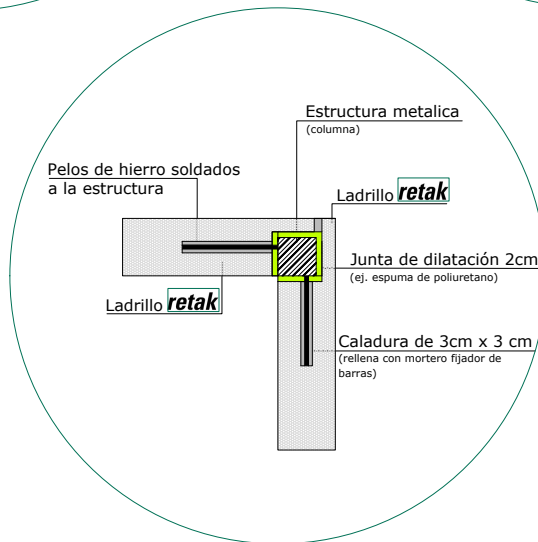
Estructura metalica
(columna)

Pelos de hierro soldados a la estructura

Ladrillo retak

Junta de dilatación 2cm
(ej. espuma de poliuretano)

Ladrillo retak

Caladura de 3cm x 3 cm
(rellena con mortero fijador de barras)